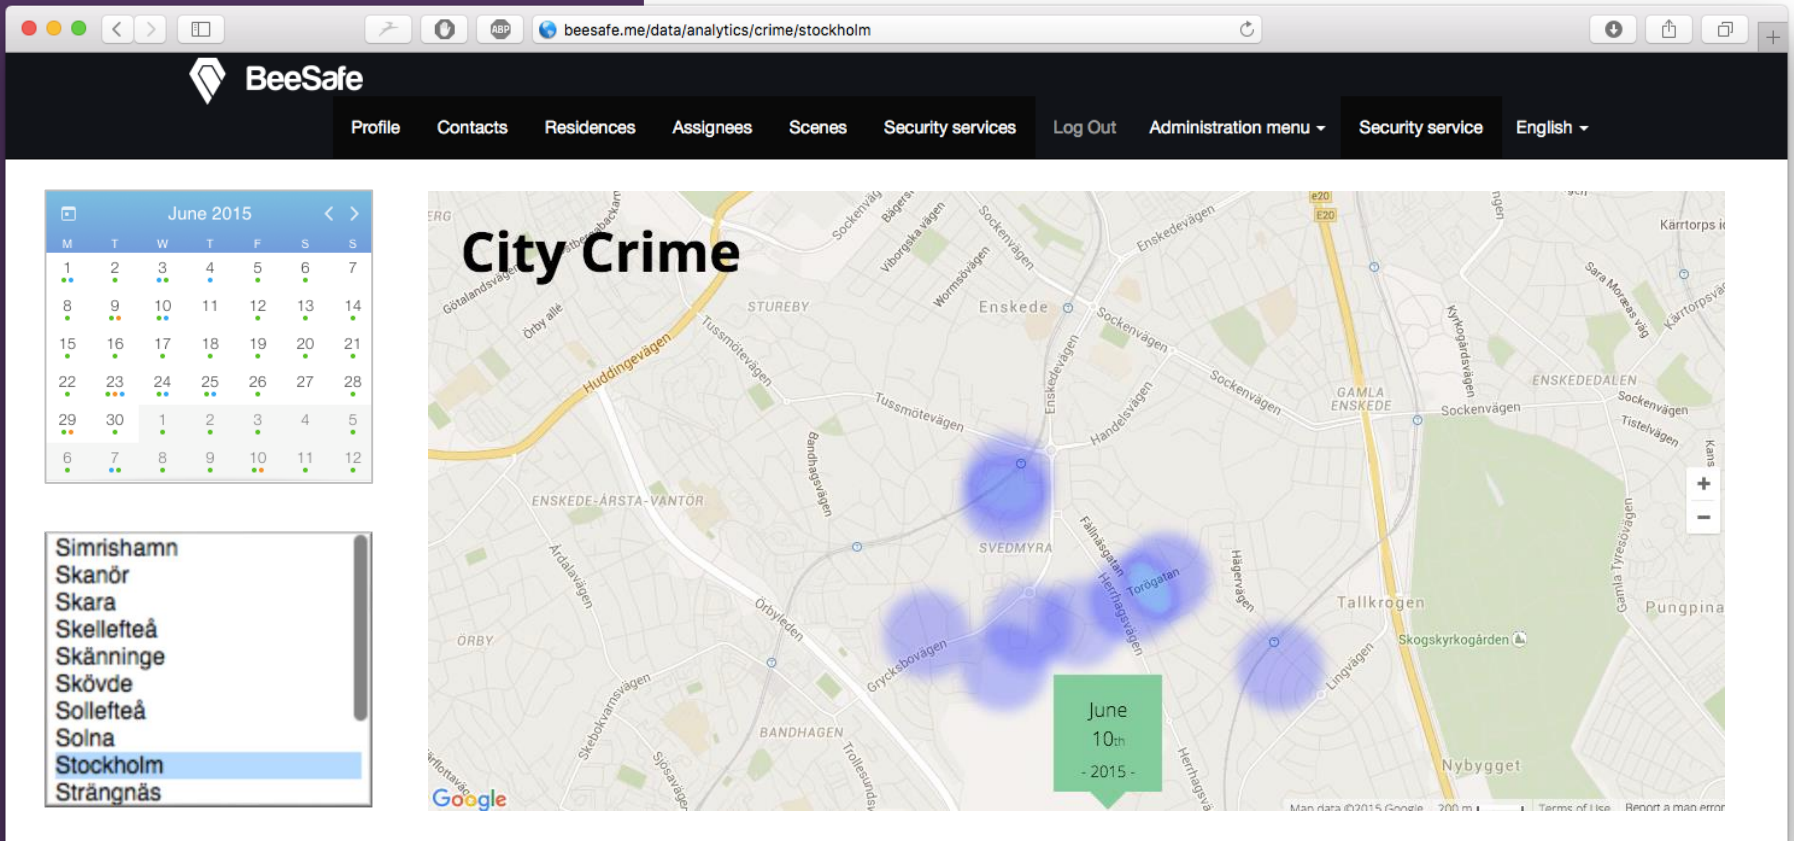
beesafe.me/data/analytics/crime/stockholm

BeeSafe

Profile Contacts Residences Assignees Scenes Security services Log Out Administration menu Security service English

June 2015

| M | T | W | T | F | S | S |
|---|---|---|---|---|---|---|
| 1 | 2 | 3 | 4 | 5 | 6 | 7 |
| 8 | 9 | 10 | 11 | 12 | 13 | 14 |
| 15 | 16 | 17 | 18 | 19 | 20 | 21 |
| 22 | 23 | 24 | 25 | 26 | 27 | 28 |
| 29 | 30 | 1 | 2 | 3 | 4 | 5 |
| 6 | 7 | 8 | 9 | 10 | 11 | 12 |

Simrishamn
Skanör
Skara
Skellefteå
Skänninge
Skövde
Sollefteå
Solna
Stockholm
Strängnäs

City Crime

Enskede
STUREBY
Huddingevägen
Tussmötevägen
Sockenvägen
Enskedevägen
GAMLA ENSKEDE
ENSKEDEDALEN
Kärrtorps
ENSKEDE-ÅRSTA-VANTÖR
SVEDMYRA
Örbyleden
ÖRBY
BANDHAGEN
Tallkrogen
Pungpina
Skogskyrkogården
Nybygget
Handelsvägen
Bandhagsvägen
Fällmässgatan
Herrhagsvägen
Törögatan
Gycksbovägen
Ardalavägen
Hägervägen
Lingvägen
Götalandsvägen
Örby allé
Tistelvägen
E20

June
10th
- 2015 -

Google
Map data ©2015 Google 200 m Terms of Use Report a map error